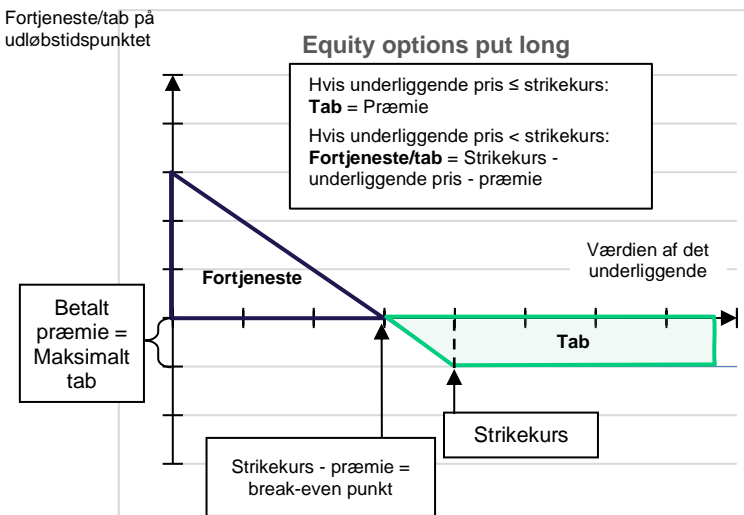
Fortjeneste/tab på udløbstidspunktet

Equity options put long

Hvis underliggende pris ≤ strikekurs:
**Tab** = Præmie

Hvis underliggende pris < strikekurs:
**Fortjeneste/tab** = Strikekurs - underliggende pris - præmie

Værdien af det underliggende

Fortjeneste

Betalt præmie = Maksimalt tab

Tab

Strikekurs

Strikekurs - præmie = break-even punkt